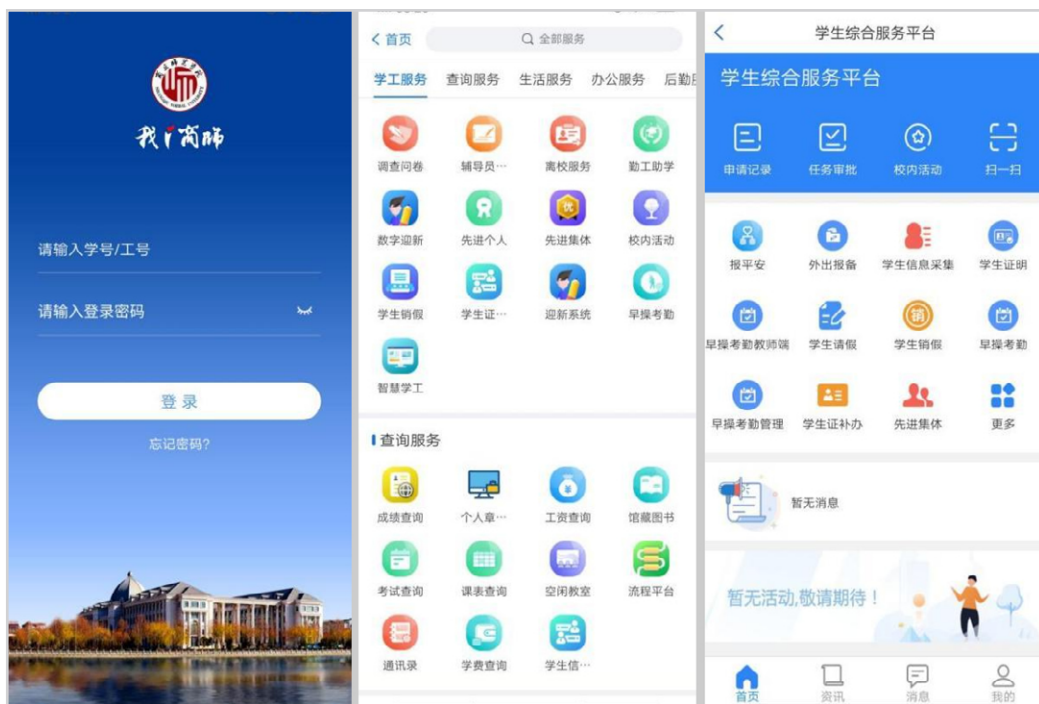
我们商师

请输入学号/工号

请输入登录密码

登录

忘记密码?

< 首页

全部服务

学工服务 查询服务 生活服务 办公服务 后勤

调查问卷 辅导员… 离校服务 勤工助学

数字迎新 先进个人 先进集体 校内活动

学生销假 学生证… 迎新系统 早操考勤

智慧学工

查询服务

成绩查询 个人章… 工资查询 馆藏图书

考试查询 课表查询 空闲教室 流程平台

通讯录 学费查询 学生信…

<

学生综合服务平台

学生综合服务平台

申请记录 任务审批 校内活动 扫一扫

报平安 外出报备 学生信息采集 学生证明

早操考勤教师端 学生请假 学生销假 早操考勤

早操考勤管理 学生证补办 先进集体 更多

暂无消息

暂无活动,敬请期待!

首页 资讯 消息 我的